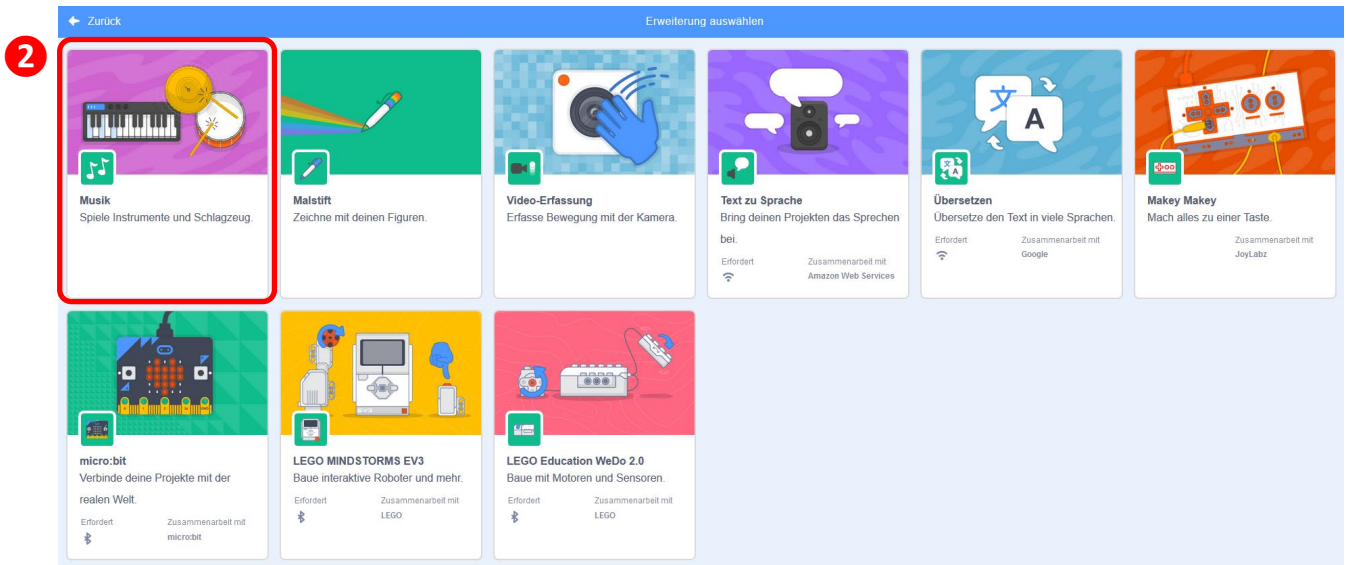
Zurück

Erweiterung auswählen

2

Musik
Spiele Instrumente und Schlagzeug.

Malstift
Zeichne mit deinen Figuren.

Video-Erfassung
Erfasse Bewegung mit der Kamera.

Text zu Sprache
Bring deinen Projekten das Sprechen bei.
Erfordert
Zusammenarbeit mit
Amazon Web Services

Übersetzen
Übersetze den Text in viele Sprachen.
Erfordert
Zusammenarbeit mit
Google

Makey Makey
Mach alles zu einer Taste.
Zusammenarbeit mit
JoyLabz

micro:bit
Verbinde deine Projekte mit der realen Welt.
Erfordert
Zusammenarbeit mit
micro:bit

LEGO MINDSTORMS EV3
Baue interaktive Roboter und mehr.
Erfordert
Zusammenarbeit mit
LEGO

LEGO Education WeDo 2.0
Baue mit Motoren und Sensoren.
Erfordert
Zusammenarbeit mit
LEGO